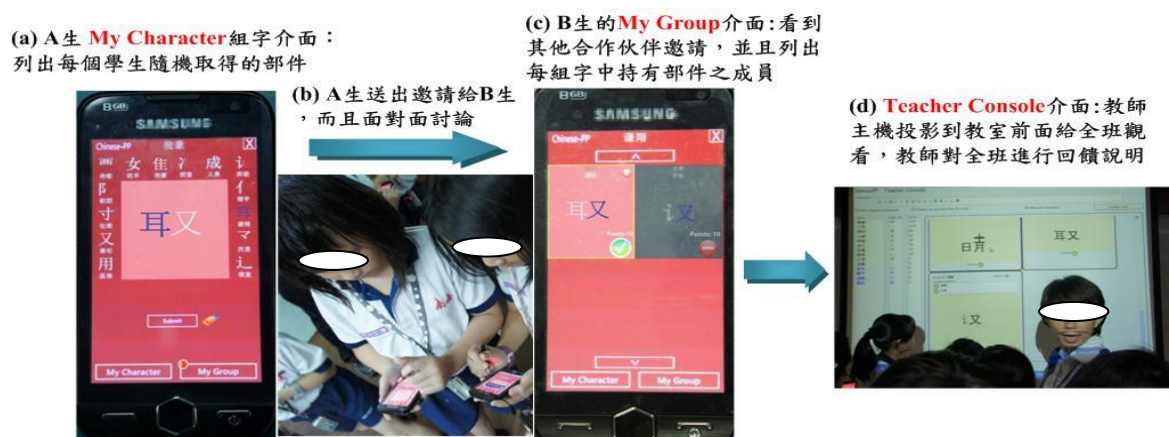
(a) A生 My Character組字介面：列出每個學生隨機取得的部件

SAMSUNG

Chinese-PP

女 隹 氵 成 讠
阝 亻
寸 耳又 扌
又 マ
用 辶

Submit

My Character

My Group

(b) A生送出邀請給B生，而且面對面討論

(c) B生的My Group介面：看到其他合作伙伴邀請，並且列出每組字中持有部件之成員

SAMSUNG

Chinese-PP

耳又

讠又

Points: 10

Points: 10

My Character

My Group

(d) Teacher Console介面：教師主機投影到教室前面給全班觀看，教師對全班進行回饋說明

Teacher Console

耳又

讠又